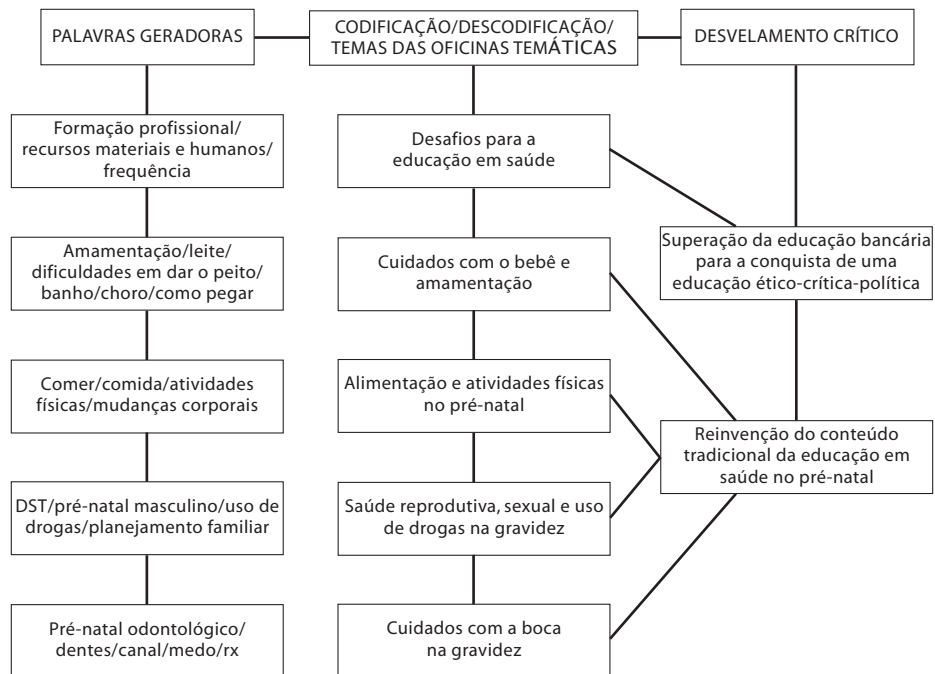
PALAVRAS GERADORAS

CODIFICAÇÃO/DESCODIFICAÇÃO/ TEMAS DAS OFICINAS TEMÁTICAS

DESVELAMENTO CRÍTICO

Formação profissional/ recursos materiais e humanos/ frequência

Amamentação/leite/ dificuldades em dar o peito/ banho/choro/como pegar

Comer/comida/atividades físicas/mudanças corporais

DST/pré-natal masculino/uso de drogas/planejamento familiar

Pré-natal odontológico/ dentes/canal/medo/rx

Desafios para a educação em saúde

Cuidados com o bebê e amamentação

Alimentação e atividades físicas no pré-natal

Saúde reprodutiva, sexual e uso de drogas na gravidez

Cuidados com a boca na gravidez

Superação da educação bancária para a conquista de uma educação ético-crítica-política

Reinvenção do conteúdo tradicional da educação em saúde no pré-natal